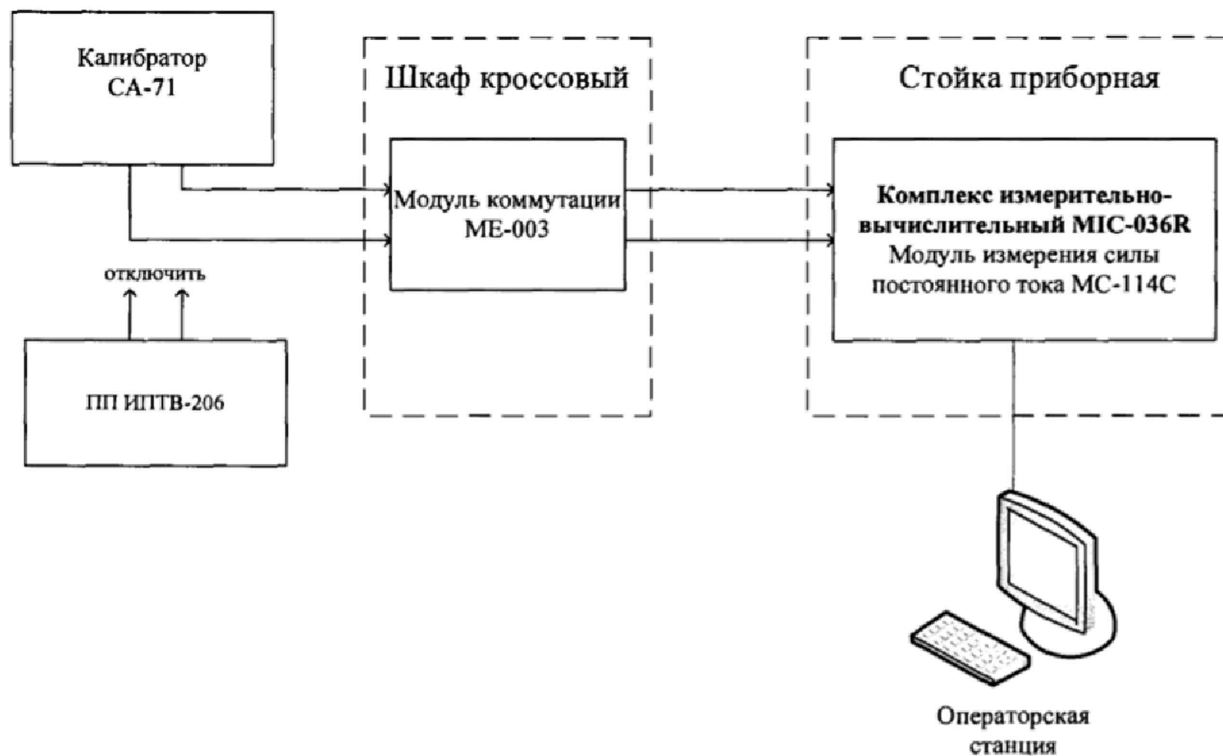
Калибратор
CA-71

Шкаф кроссовый

Стойка приборная

Модуль коммутации
ME-003

Комплекс измерительно-вычислительный MIC-036R
Модуль измерения силы постоянного тока MC-114C

отключить

ПП ИПТВ-206

Операторская
станция